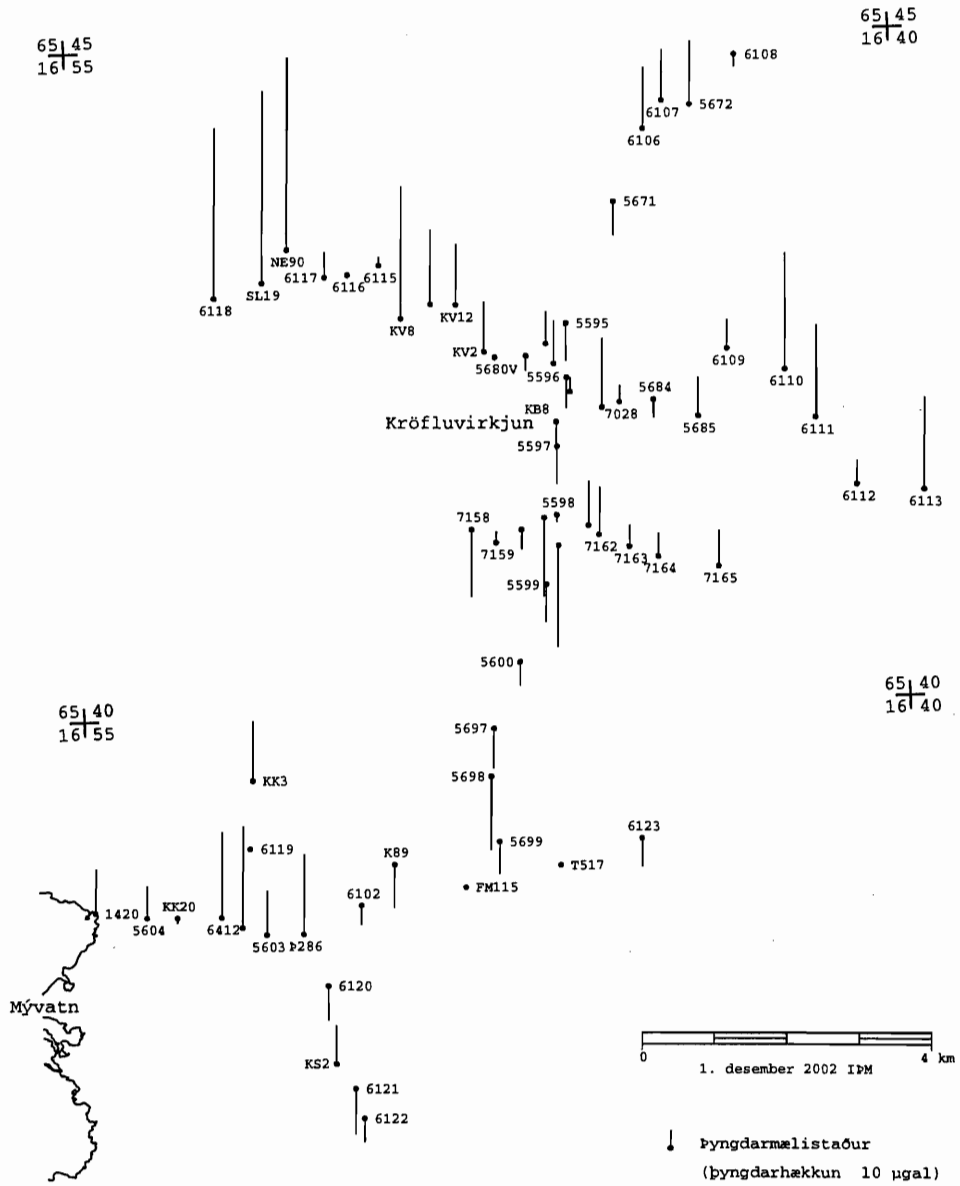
65 45
16 55

65 45
16 40

6108
6107
5672
6106
5671
NE90
6117
6116
6115
6118
SL19
KV8
KV12
KV2
5680V
5595
5596
6109
6110
6111
5684
KB8
7028
5685
Kröfluvirkjun
5597
6112
6113
5598
7158
7159
7162
7163
7164
7165
5599
5600

65 40
16 40

65 40
16 55

5697
KK3
5698
6123
5699
6119
K89
T517
FM115
6102
1420
KK20
5604
6412
5603
Þ286
6120
Mývatn
KS2
6121
6122

0
4 km
1. desember 2002 IÞM

Þyngdarmælistaður
(þyngdarhækkun 10 μgal)